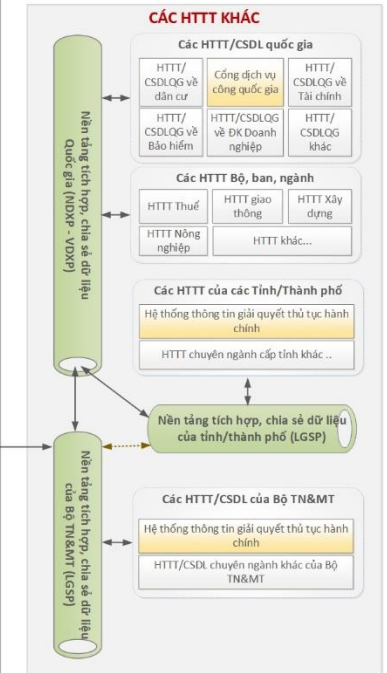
CÁC HTTT KHÁC

Nền tảng tích hợp, chia sẻ dữ liệu Quốc gia (NDXP - VDXP)

Các HTTT/CSDL quốc gia

HTTT/ CSDLQG về dân cư

Cổng dịch vụ công quốc gia

HTTT/ CSDLQG về Tài chính

HTTT/ CSDLQG về Bảo hiểm

HTTT/CSDLQG về ĐK Doanh nghiệp

HTTT/ CSDLQG khác

Các HTTT Bộ, ban, ngành

HTTT Thuế

HTTT giao thông

HTTT Xây dựng

HTTT Nông nghiệp

HTTT khác...

Các HTTT của các Tỉnh/Thành phố

Hệ thống thông tin giải quyết thủ tục hành chính

HTTT chuyên ngành cấp tỉnh khác ..

Nền tảng tích hợp, chia sẻ dữ liệu của tỉnh/thành phố (LGSP)

Nền tảng tích hợp, chia sẻ dữ liệu của Bộ TN&MT (LGSP)

Các HTTT/CSDL của Bộ TN&MT

Hệ thống thông tin giải quyết thủ tục hành chính

HTTT/CSDL chuyên ngành khác của Bộ TN&MT